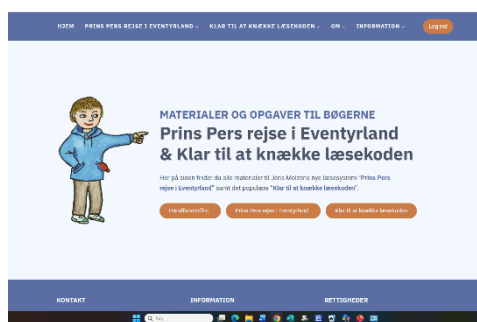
HJEM PRINS PERS REJSE I EVENTYRLAND KLAR TIL AT KNÆKKE LÆSEKODEN OM INFORMATION Log ind

MATERIALER OG OPGAVER TIL BØGERNE

Prins Pers rejse i Eventyrland & Klar til at knække læsekoden

Her på siden finder du alle materialer til Jens Molzens nye læsesystem "Prins Pers rejse i Eventyrland" samt det populære "Klar til at knække læsekoden".

Håndførernøglen Prins Pers rejse i Eventyrland Klar til at knække læsekoden

KONTAKT INFORMATION RETTIGHEDER

Søg